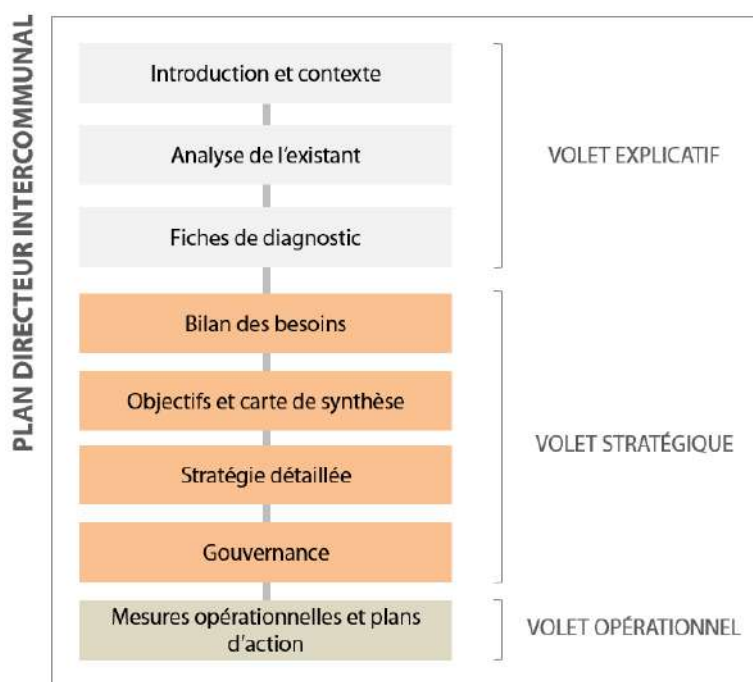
PLAN DIRECTEUR INTERCOMMUNAL

Introduction et contexte

Analyse de l'existant

Fiches de diagnostic

VOLET EXPLICATIF

Bilan des besoins

Objectifs et carte de synthèse

Stratégie détaillée

Gouvernance

VOLET STRATÉGIQUE

Mesures opérationnelles et plans d'action

VOLET OPÉRATIONNEL